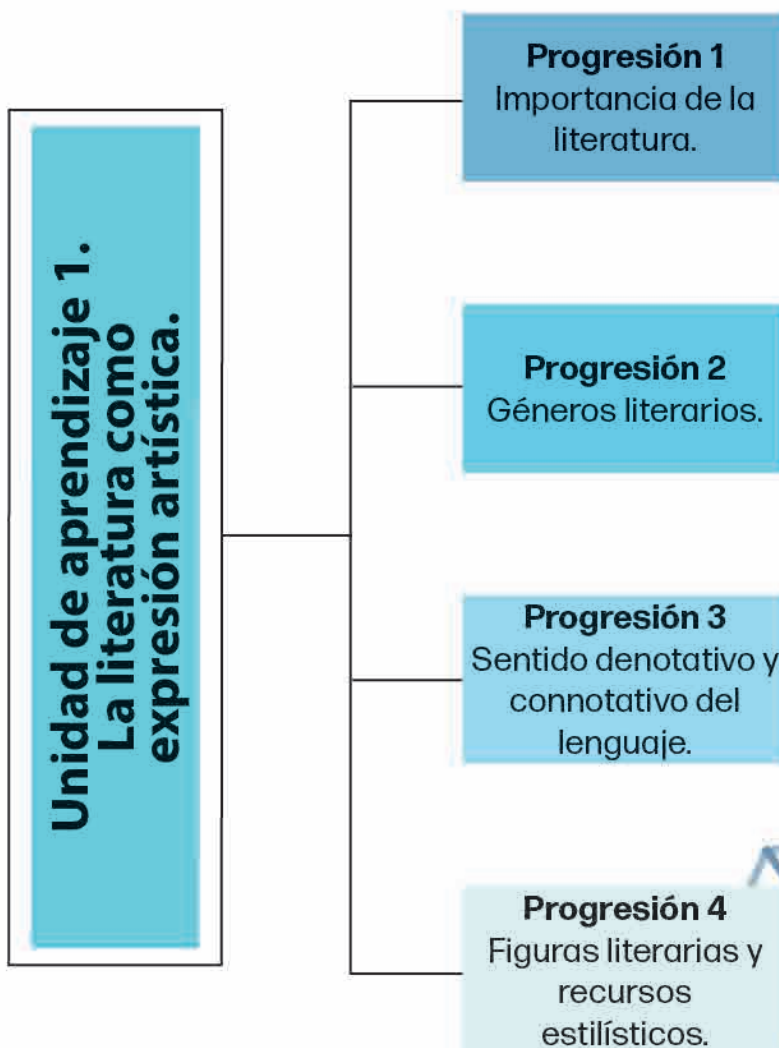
Unidad de aprendizaje 1. La literatura como expresión artística.

Progresión 1
Importancia de la literatura.

Progresión 2
Géneros literarios.

Progresión 3
Sentido denotativo y connotativo del lenguaje.

Progresión 4
Figuras literarias y recursos estilísticos.